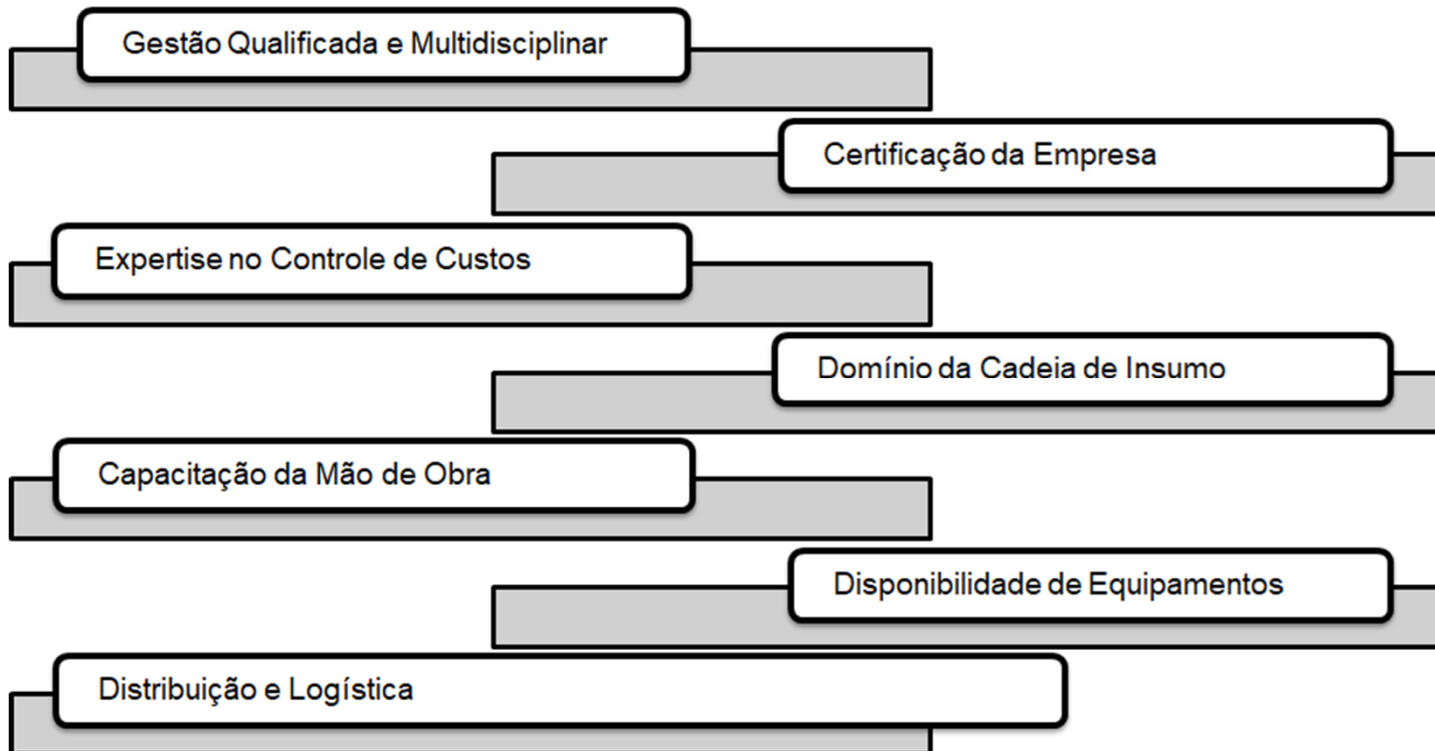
Gestão Qualificada e Multidisciplinar

Certificação da Empresa

Expertise no Controle de Custos

Domínio da Cadeia de Insumo

Capacitação da Mão de Obra

Disponibilidade de Equipamentos

Distribuição e Logística